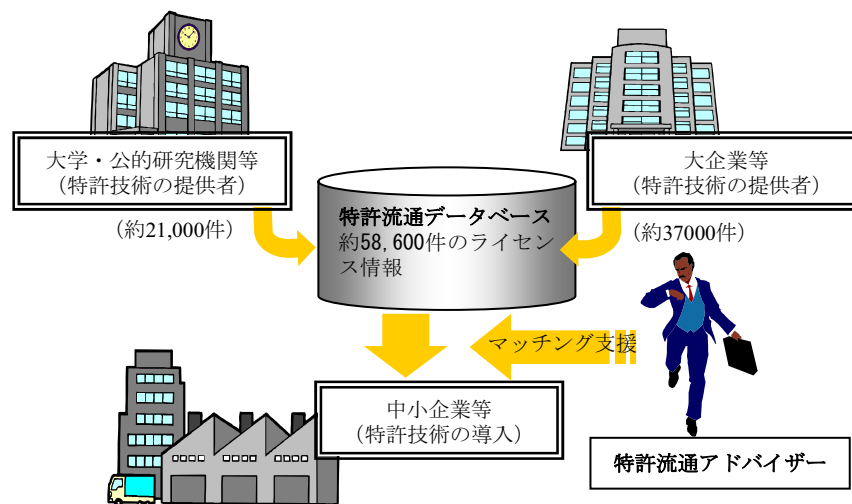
大学・公的研究機関等
（特許技術の提供者）

大企業等
（特許技術の提供者）

（約21,000件）

特許流通データベース
約58，600件のライセンス情報

（約37000件）

マッチング支援

中小企業等
（特許技術の導入）

特許流通アドバイザー